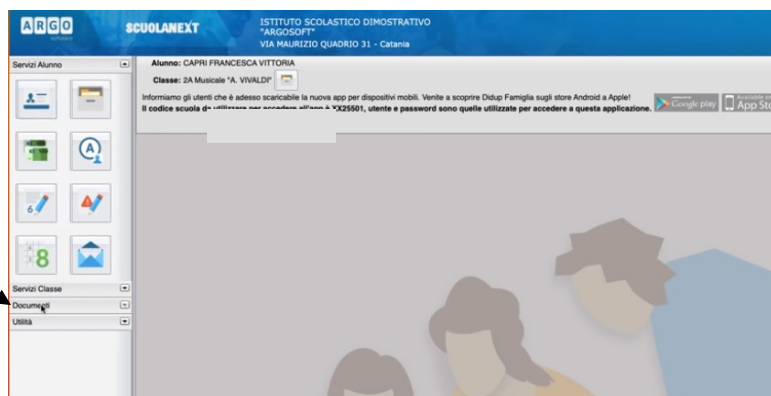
ARGO software

SCUOLANEXT

ISTITUTO SCOLASTICO DIMOSTRATIVO "ARGOSOFT" VIA MAURIZIO QUADRIO 31 - Catania

Servizi Alunno

Alunno: CAPRI FRANCESCA VITTORIA

Classe: 2A Musicale "A. VIVALDI"

Informiamo gli utenti che è adesso scaricabile la nuova app per dispositivi mobili. Venite a scoprire Didup Famiglia sugli store Android e Apple!

Il codice scuola d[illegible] è XX25501, utente e password sono quelle utilizzate per accedere a questa applicazione.

Google play

App Sto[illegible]

8

Servizi Classe

Documenti

Utilità